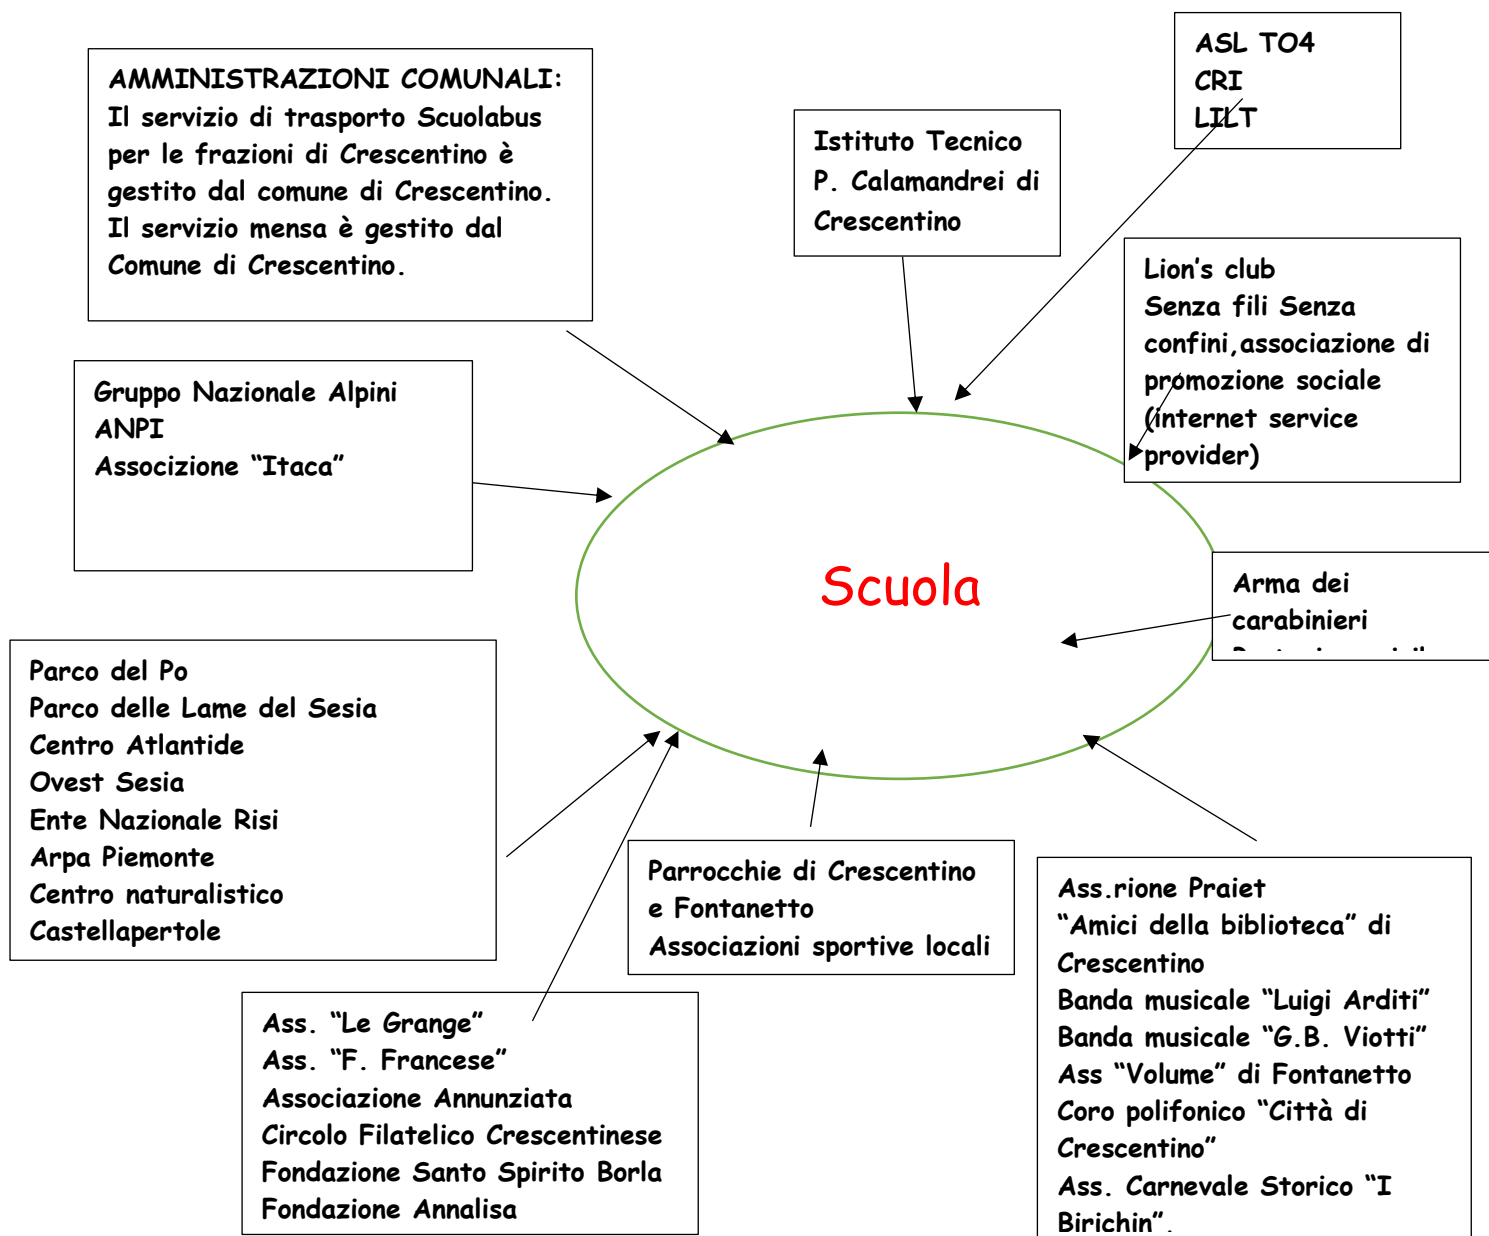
AMMINISTRAZIONI COMUNALI:
Il servizio di trasporto Scuolabus per le frazioni di Crescentino è gestito dal comune di Crescentino.
Il servizio mensa è gestito dal Comune di Crescentino.

Istituto Tecnico
P. Calamandrei di Crescentino

ASL TO4
CRI
LILT

Lion's club
Senza fili Senza confini,associazione di promozione sociale (internet service provider)

Gruppo Nazionale Alpini
ANPI
Associzione "Itaca"

Scuola

Arma dei carabinieri
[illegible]

Parco del Po
Parco delle Lame del Sesia
Centro Atlantide
Ovest Sesia
Ente Nazionale Risi
Arpa Piemonte
Centro naturalistico
Castellapertole

Parrocchie di Crescentino e Fontanetto
Associazioni sportive locali

Ass.rione Praiet
"Amici della biblioteca" di Crescentino
Banda musicale "Luigi Arditi"
Banda musicale "G.B. Viotti"
Ass "Volume" di Fontanetto
Coro polifonico "Città di Crescentino"
Ass. Carnevale Storico "I Birichin".

Ass. "Le Grange"
Ass. "F. Francese"
Associazione Annunziata
Circolo Filatelico Crescentinese
Fondazione Santo Spirito Borla
Fondazione Annalisa